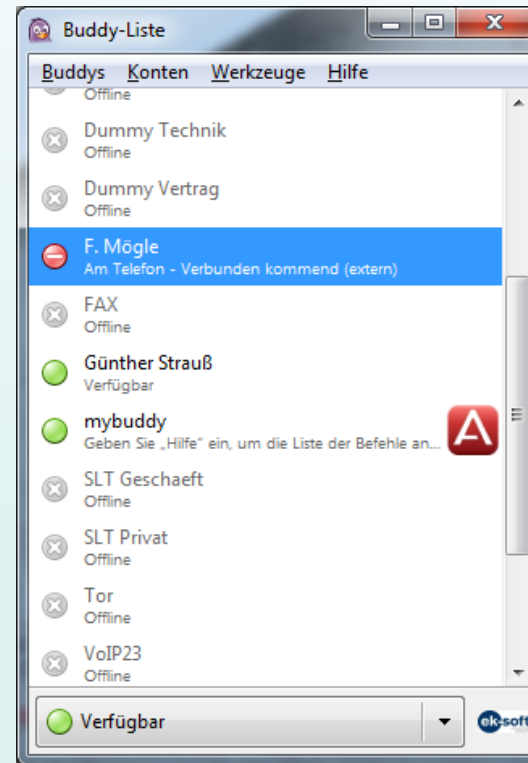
Buddy-Liste

Buddys Konten Werkzeuge Hilfe

Offline

Dummy Technik
Offline

Dummy Vertrag
Offline

F. Mögle
Am Telefon - Verbunden kommend (extern)

FAX
Offline

Günther Strauß
Verfügbar

mybuddy
Geben Sie „Hilfe" ein, um die Liste der Befehle an...

SLT Geschaeft
Offline

SLT Privat
Offline

Tor
Offline

VoIP23
Offline

Verfügbar

ek-soft